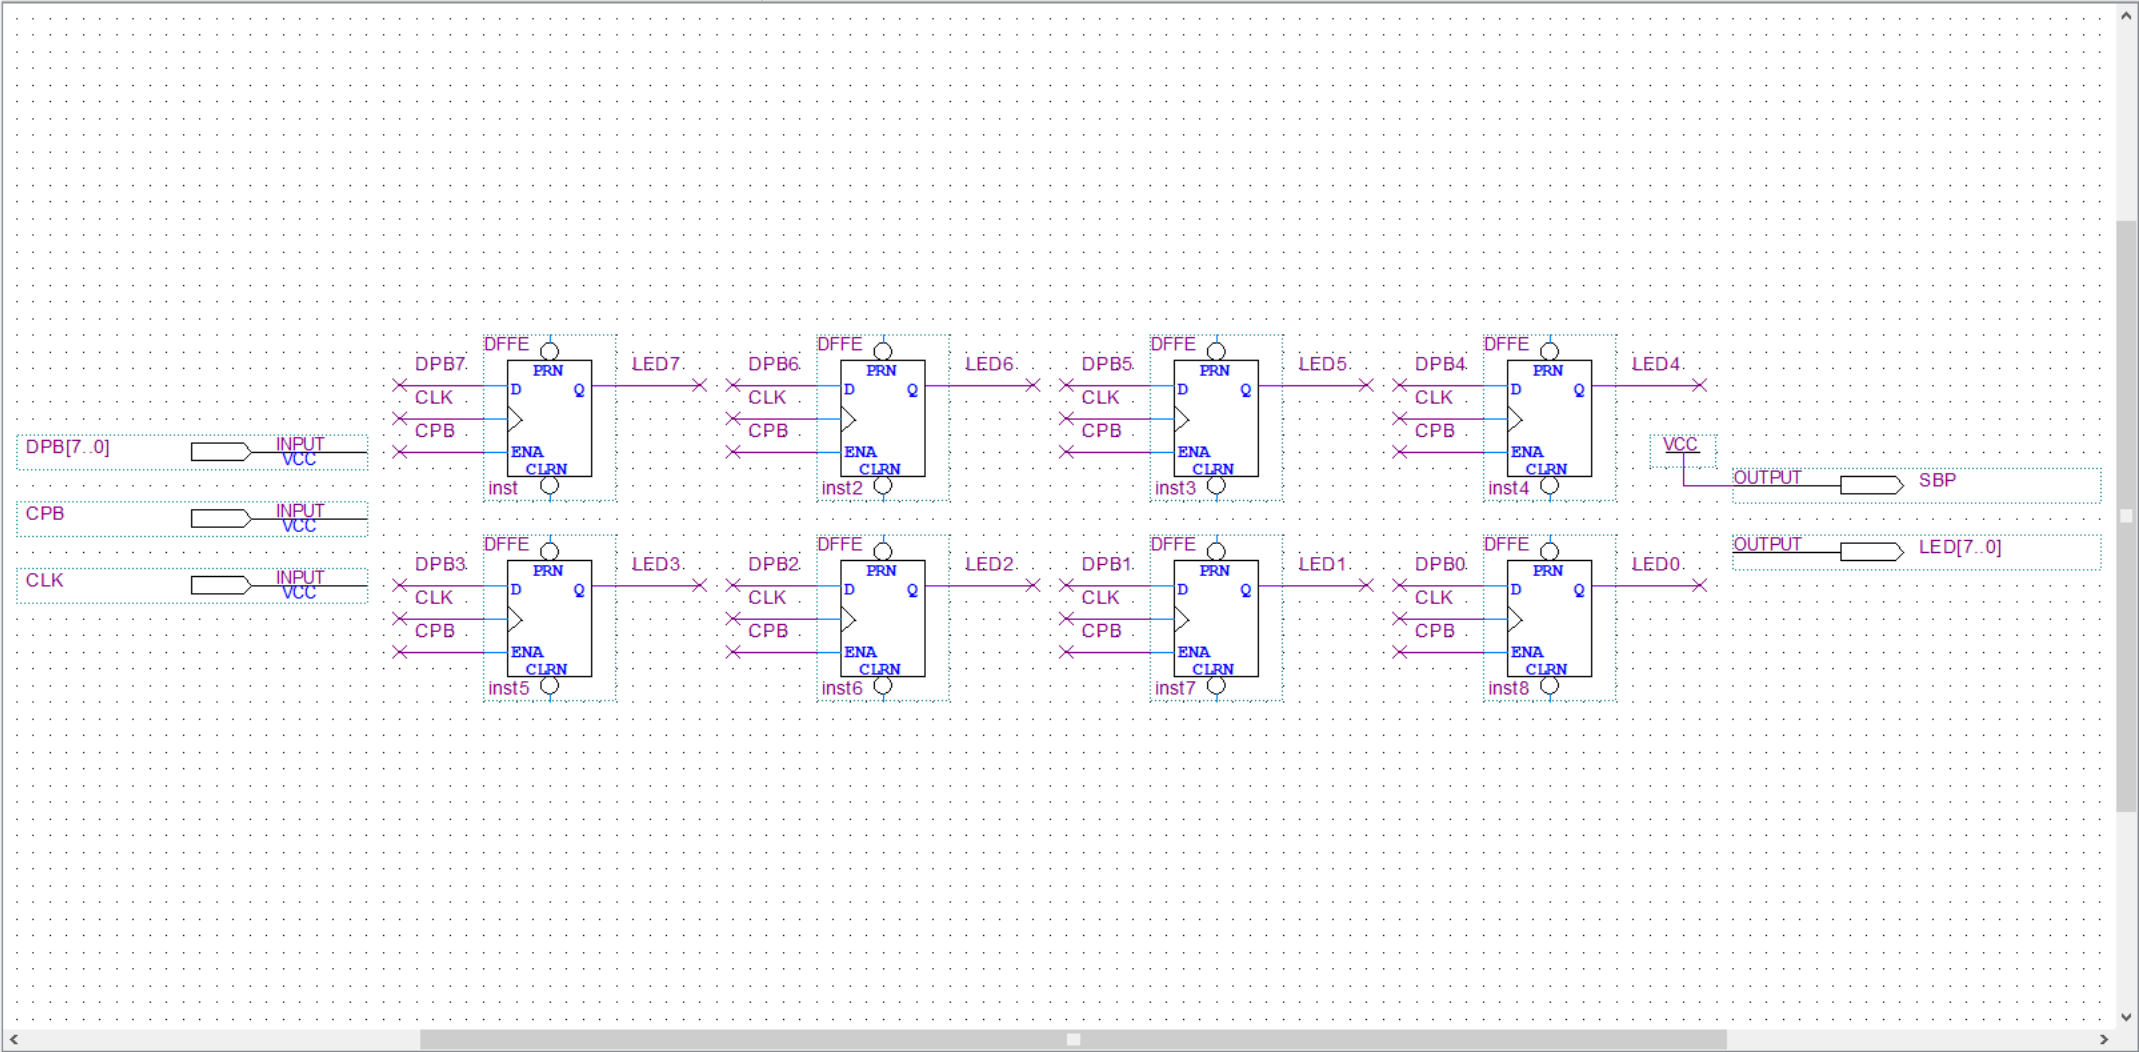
DPB7
CLK
CPB
DFFE
PRN
D
Q
ENA
CLRN
inst
LED7

DPB6
CLK
CPB
DFFE
PRN
D
Q
ENA
CLRN
inst2
LED6

DPB5
CLK
CPB
DFFE
PRN
D
Q
ENA
CLRN
inst3
LED5

DPB4
CLK
CPB
DFFE
PRN
D
Q
ENA
CLRN
inst4
LED4

DPB[7..0]
INPUT
VCC

CPB
INPUT
VCC

CLK
INPUT
VCC

VCC
OUTPUT
SBP

OUTPUT
LED[7..0]

DPB3
CLK
CPB
DFFE
PRN
D
Q
ENA
CLRN
inst5
LED3

DPB2
CLK
CPB
DFFE
PRN
D
Q
ENA
CLRN
inst6
LED2

DPB1
CLK
CPB
DFFE
PRN
D
Q
ENA
CLRN
inst7
LED1

DPB0
CLK
CPB
DFFE
PRN
D
Q
ENA
CLRN
inst8
LED0